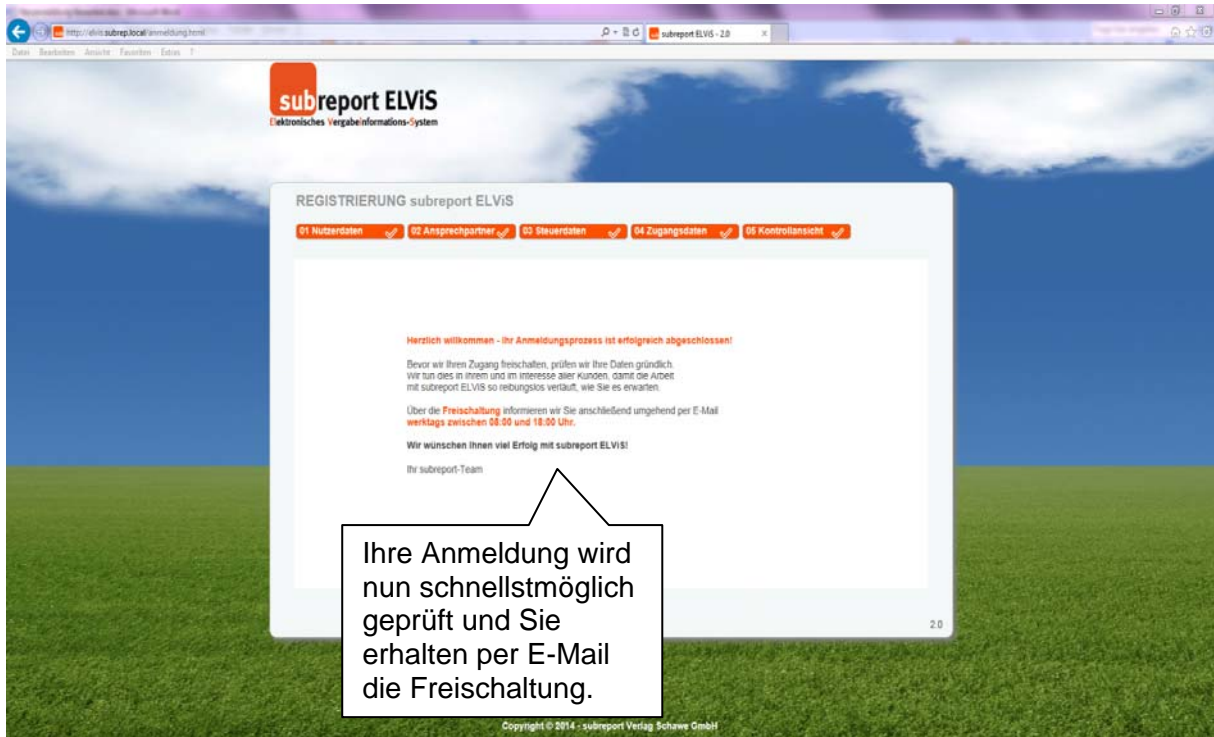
http://elvis.subrep.local/anmeldung.html

subreport ELViS - 2.0

Datei Bearbeiten Ansicht Favoriten Extras ?

subreport ELViS
Elektronisches Vergabeinformations-System

REGISTRIERUNG subreport ELViS

01 Nutzerdaten 02 Ansprechpartner 03 Steuerdaten 04 Zugangsdaten 05 Kontrollansicht

Herzlich willkommen - Ihr Anmeldungsprozess ist erfolgreich abgeschlossen!

Bevor wir Ihren Zugang freischalten, prüfen wir Ihre Daten gründlich. Wir tun dies in Ihrem und im Interesse aller Kunden, damit die Arbeit mit subreport ELViS so reibungslos verläuft, wie Sie es erwarten.

Über die Freischaltung informieren wir Sie anschließend umgehend per E-Mail werktags zwischen 08:00 und 18:00 Uhr.

Wir wünschen Ihnen viel Erfolg mit subreport ELViS!

Ihr subreport-Team

Ihre Anmeldung wird nun schnellstmöglich geprüft und Sie erhalten per E-Mail die Freischaltung.

2.0

Copyright © 2014 - subreport Verlag Schawe GmbH